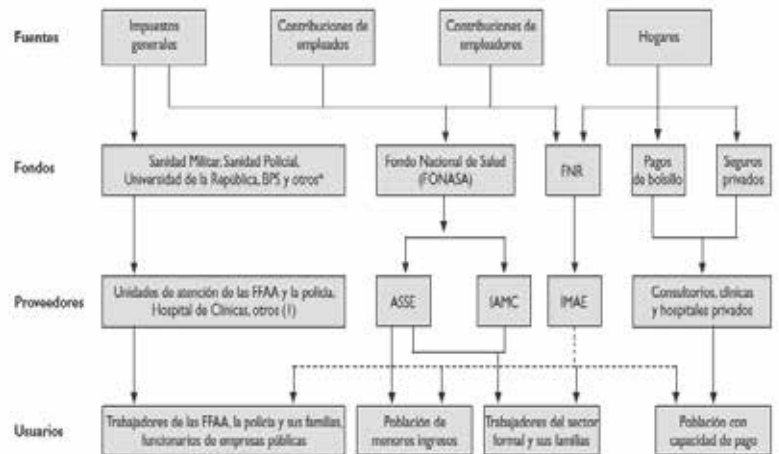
Fuentes

Impuestos generales

Contribuciones de empleados

Contribuciones de empleadores

Hogares

Fondos

Sanidad Militar, Sanidad Policial, Universidad de la República, BPS y otros*

Fondo Nacional de Salud (FONASA)

FNR

Pagos de bolsillo

Seguros privados

Proveedores

Unidades de atención de las FFAA y la policía, Hospital de Clínicas, otros (1)

ASSE

IAMC

IMAE

Consultorios, clínicas y hospitales privados

Usuarios

Trabajadores de las FFAA, la policía y sus familias, funcionarios de empresas públicas

Población de menores ingresos

Trabajadores del sector formal y sus familias

Población con capacidad de pago